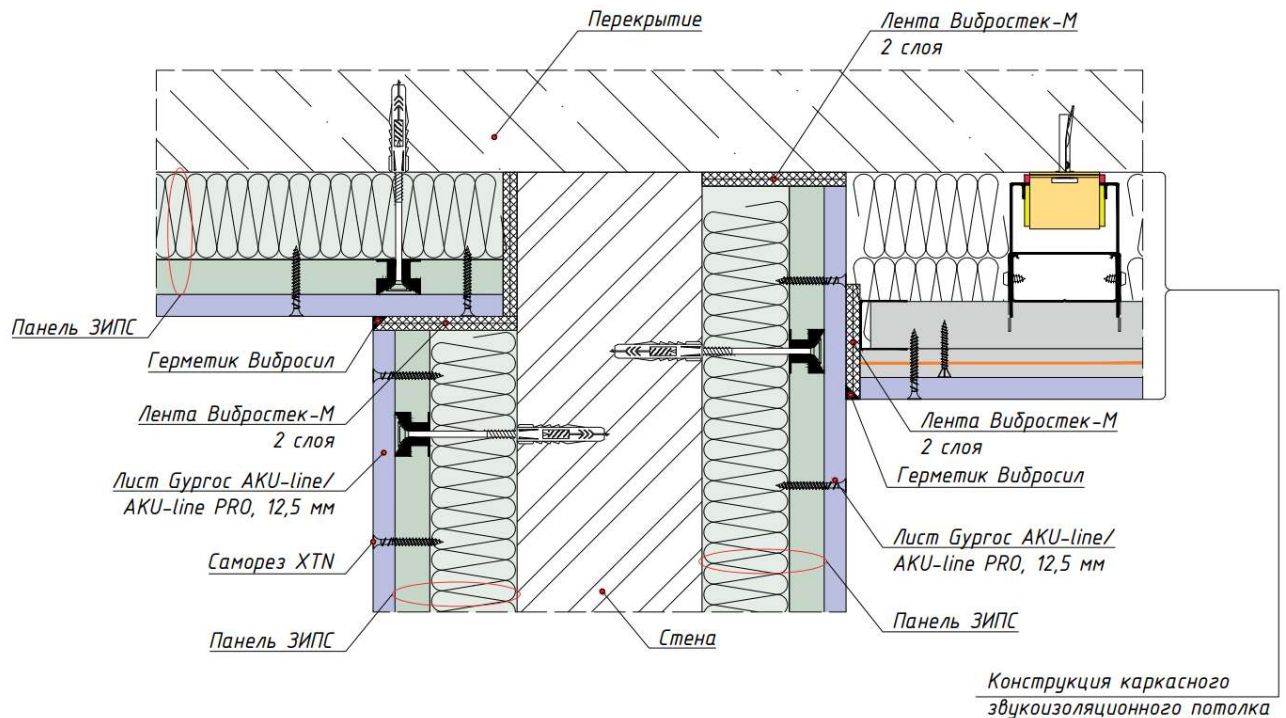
Перекрытие

Лента Вибростек-М
2 слоя

Панель ЗИПС

Герметик Вибросил

Лента Вибростек-М
2 слоя

Лист Gyproc AKU-line/
AKU-line PRO, 12,5 мм

Саморез XTN

Панель ЗИПС

Стена

Лента Вибростек-М
2 слоя

Герметик Вибросил

Лист Gyproc AKU-line/
AKU-line PRO, 12,5 мм

Панель ЗИПС

Конструкция каркасного
звукоизоляционного потолка